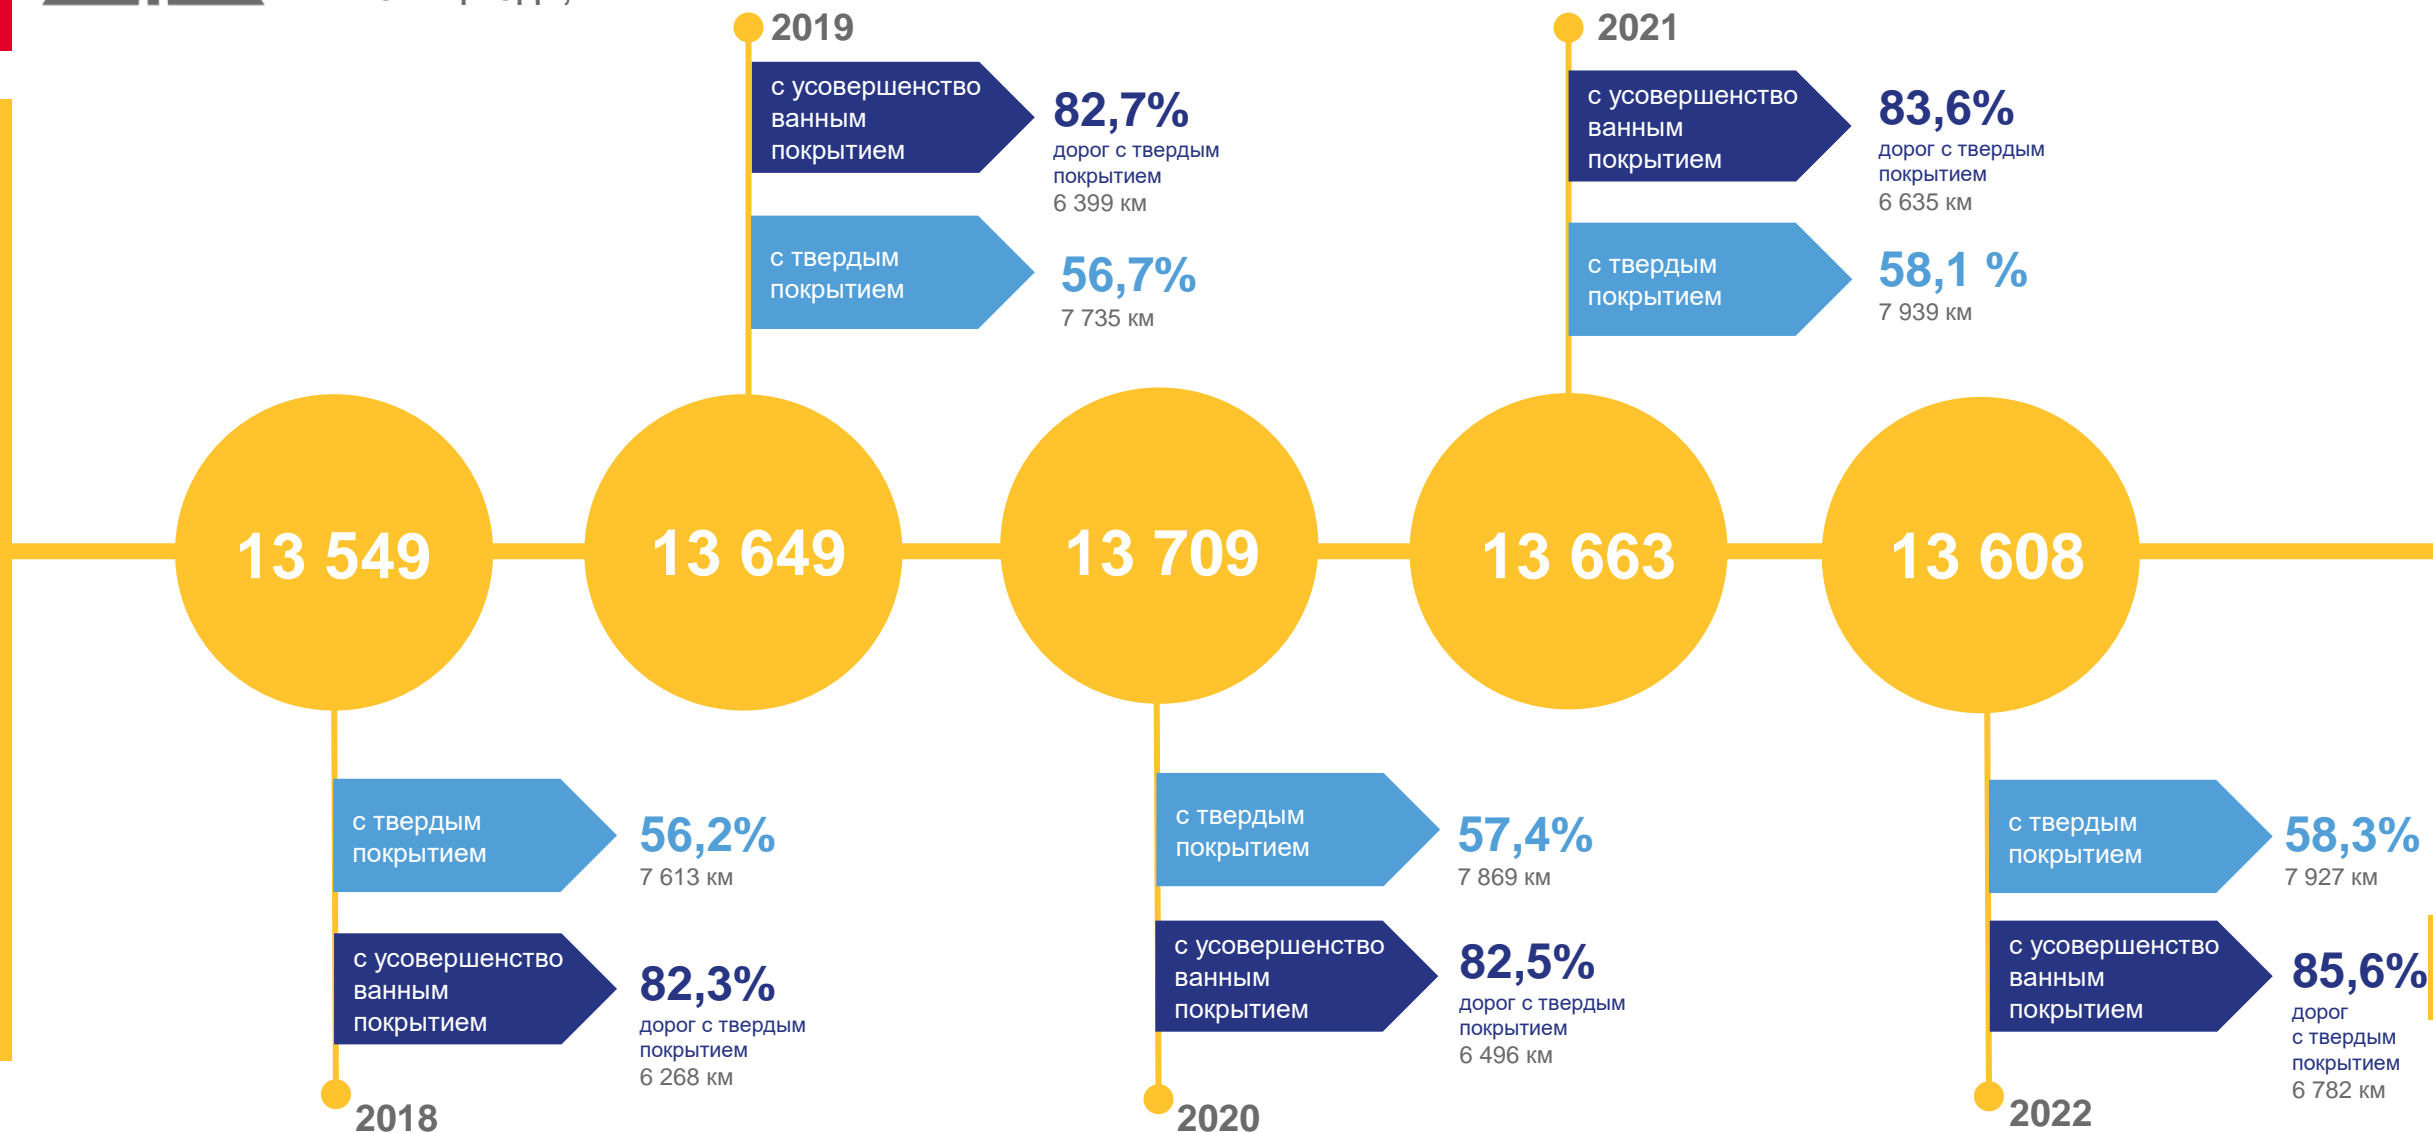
2019

с усовершенствованным покрытием

82,7%
дорог с твердым покрытием
6 399 км

с твердым покрытием

56,7%
7 735 км

2021

с усовершенствованным покрытием

83,6%
дорог с твердым покрытием
6 635 км

с твердым покрытием

58,1 %
7 939 км

13 549

13 649

13 709

13 663

13 608

с твердым покрытием

56,2%
7 613 км

с усовершенствованным покрытием

82,3%
дорог с твердым покрытием
6 268 км

2018

с твердым покрытием

57,4%
7 869 км

с усовершенствованным покрытием

82,5%
дорог с твердым покрытием
6 496 км

2020

с твердым покрытием

58,3%
7 927 км

с усовершенствованным покрытием

85,6%
дорог с твердым покрытием
6 782 км

2022